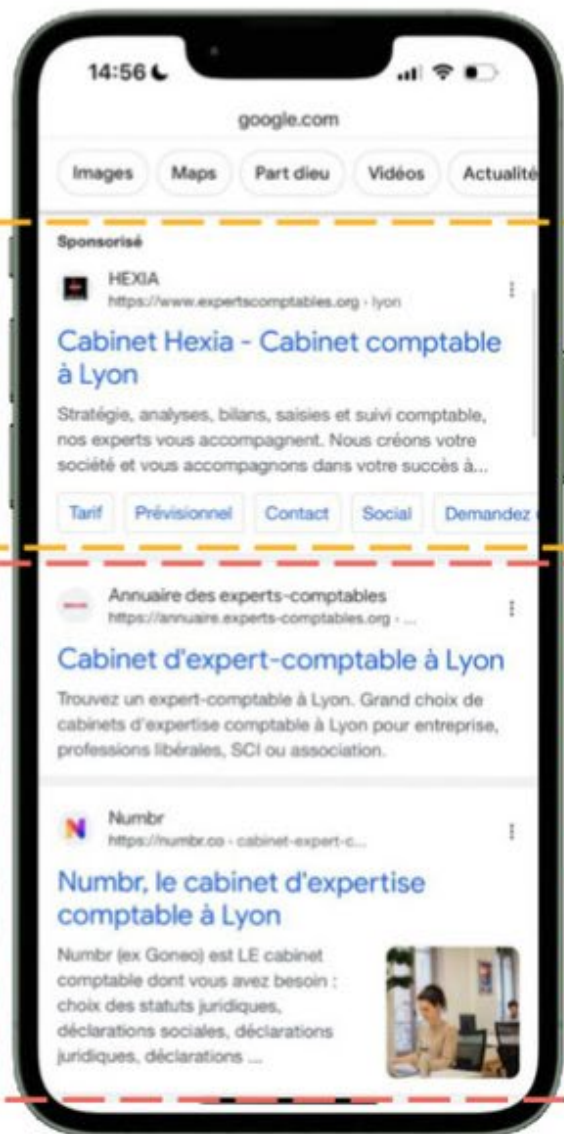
14:56

google.com

Images Maps Part dieu Vidéos Actualité

Sponsorisé

HEXIA
https://www.expertscomptables.org › lyon

Cabinet Hexia - Cabinet comptable à Lyon

Stratégie, analyses, bilans, saisies et suivi comptable, nos experts vous accompagnent. Nous créons votre société et vous accompagnons dans votre succès à...

Tarif Prévisionnel Contact Social Demandez

Annuaire des experts-comptables
https://annuaire.experts-comptables.org › ...

Cabinet d'expert-comptable à Lyon

Trouvez un expert-comptable à Lyon. Grand choix de cabinets d'expertise comptable à Lyon pour entreprise, professions libérales, SCI ou association.

Numbr
https://numbr.co › cabinet-expert-c...

Numbr, le cabinet d'expertise comptable à Lyon

Numbr (ex Goneo) est LE cabinet comptable dont vous avez besoin : choix des statuts juridiques, déclarations sociales, déclarations juridiques, déclarations ...